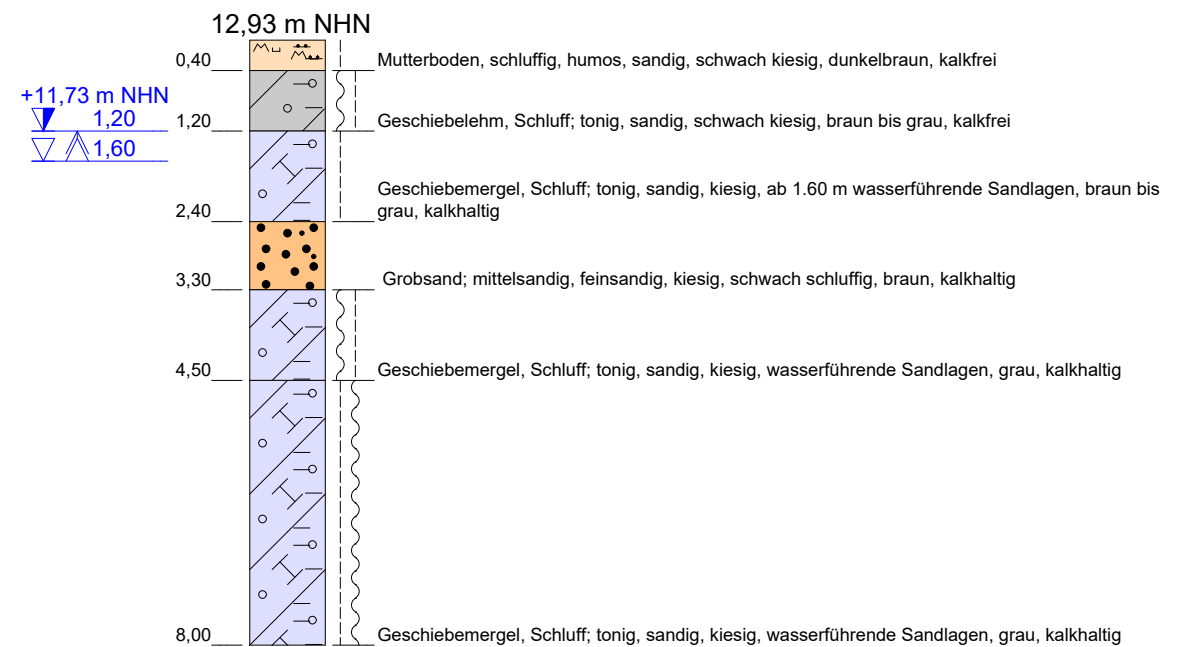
12,93 m NHN

+11,73 m NHN
1,20
1,60

0,40 Mutterboden, schluffig, humos, sandig, schwach kiesig, dunkelbraun, kalkfrei

1,20 Geschiebelehm, Schluff; tonig, sandig, schwach kiesig, braun bis grau, kalkfrei

2,40 Geschiebemergel, Schluff; tonig, sandig, kiesig, ab 1.60 m wasserführende Sandlagen, braun bis grau, kalkhaltig

3,30 Grobsand; mittelsandig, feinsandig, kiesig, schwach schluffig, braun, kalkhaltig

4,50 Geschiebemergel, Schluff; tonig, sandig, kiesig, wasserführende Sandlagen, grau, kalkhaltig

8,00 Geschiebemergel, Schluff; tonig, sandig, kiesig, wasserführende Sandlagen, grau, kalkhaltig